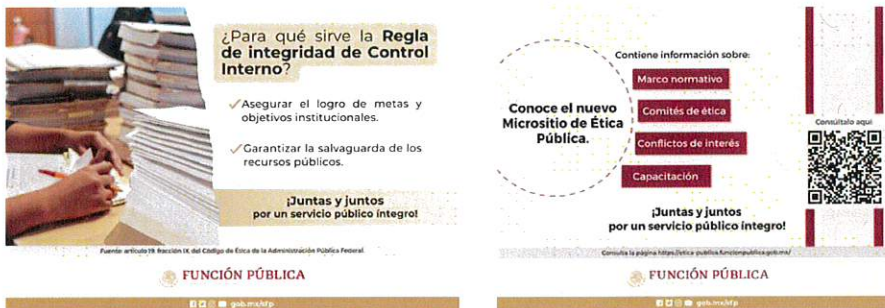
¿Para qué sirve la Regla de integridad de Control Interno?

Asegurar el logro de metas y objetivos institucionales.

Garantizar la salvaguarda de los recursos públicos.

¡Juntas y juntos por un servicio público íntegro!

Fuente: artículo 19 fracción IX del Código de Ética de la Administración Pública Federal.

FUNCIÓN PÚBLICA

gob.mx/sfp

Conoce el nuevo Micrositio de Ética Pública.

Contiene información sobre:

Marco normativo

Comités de ética

Conflictos de interés

Capacitación

Consúltalo aquí

¡Juntas y juntos por un servicio público íntegro!

Consulta la página https://etica-publica.funcionpublica.gob.mx/

FUNCIÓN PÚBLICA

gob.mx/sfp